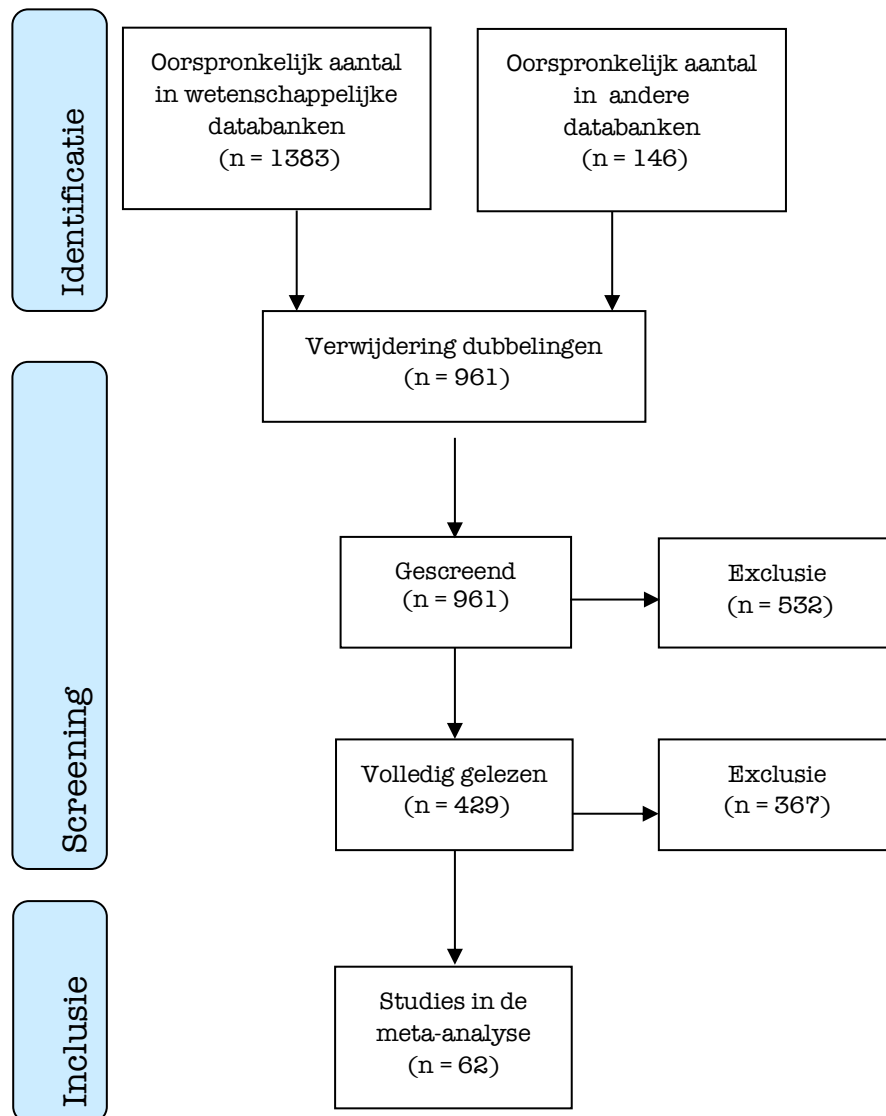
Identificatie

Oorspronkelijk aantal in wetenschappelijke databanken (n = 1383)

Oorspronkelijk aantal in andere databanken (n = 146)

Verwijdering dubbelingen (n = 961)

Screening

Gescreend (n = 961)

Exclusie (n = 532)

Volledig gelezen (n = 429)

Exclusie (n = 367)

Inclusie

Studies in de meta-analyse (n = 62)